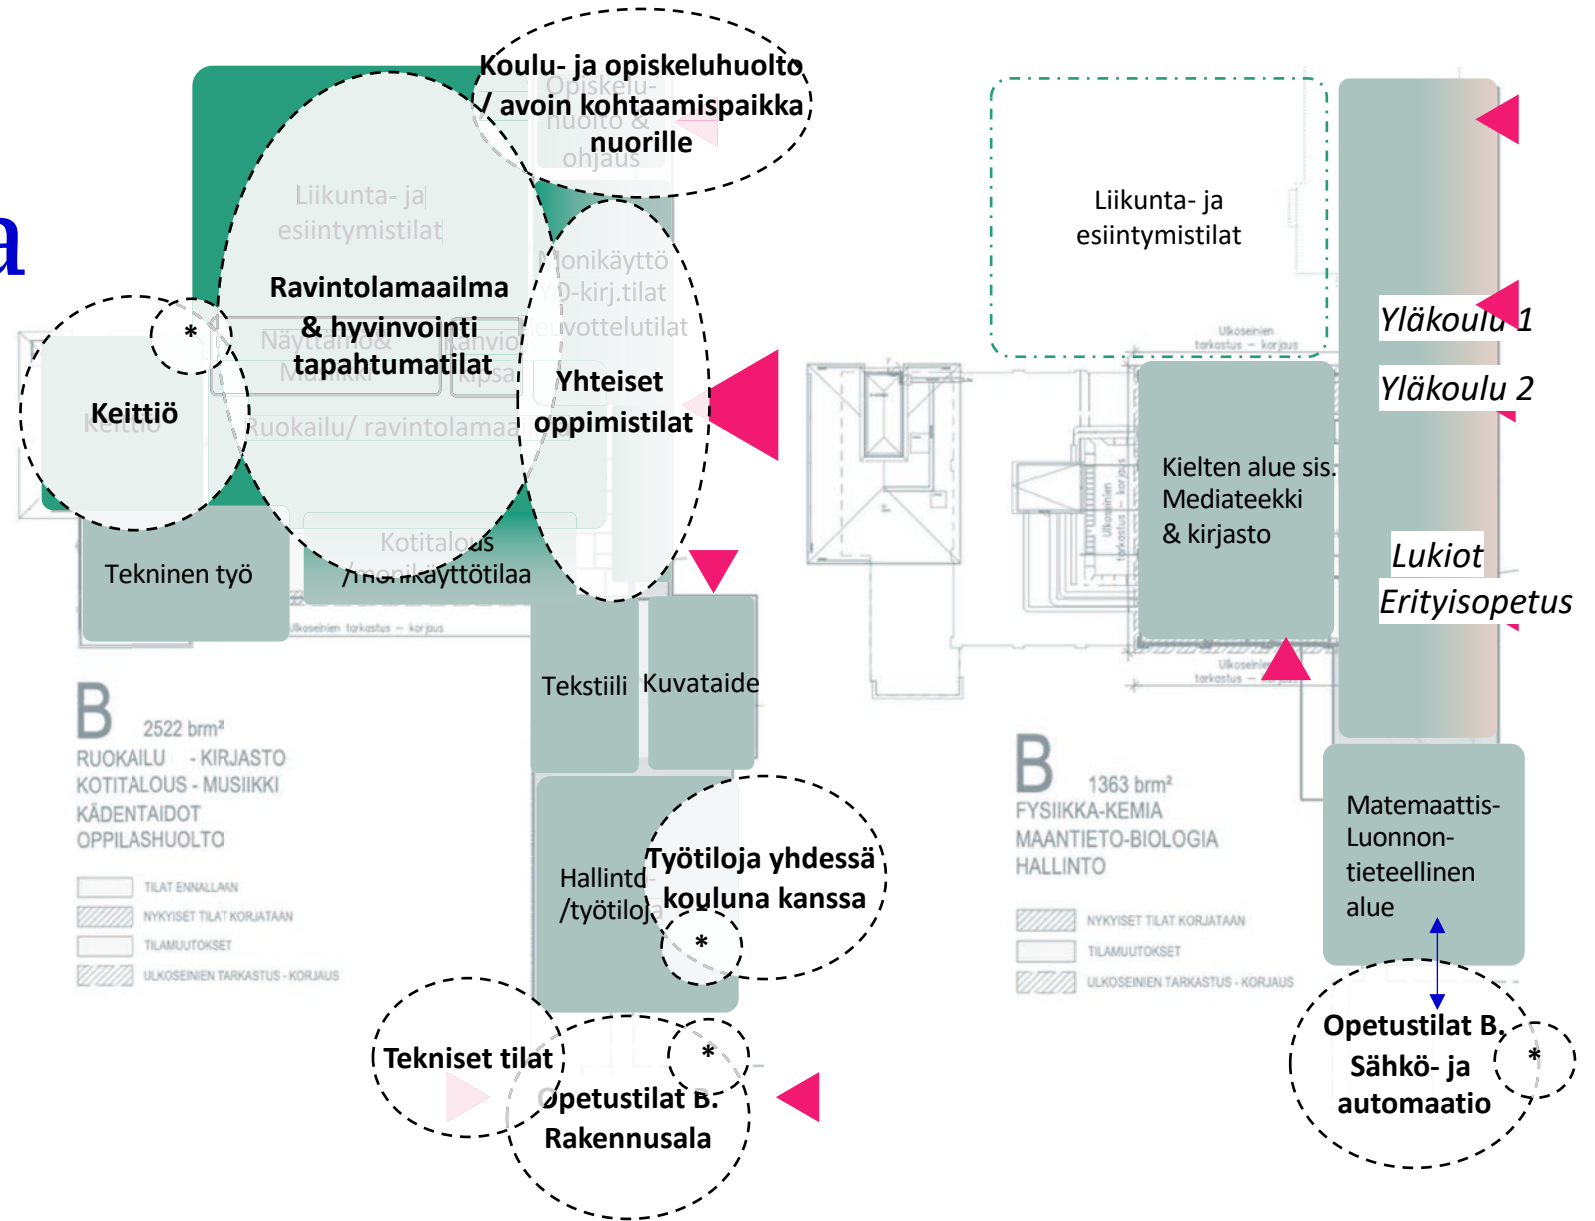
a

Koulu- ja opiskeluhuolto / avoin kohtaamispaikka nuorille

Opiskeluhuolto & ohjaus

Liikunta- ja esiintymistilat

Ravintolamaailma & hyvinvointi tapahtumatilat

Näyttämö& Lanvio Mamikki Kipsa

Monikäyttö Q-kirj.tilat Neuvottelutilat

*

Keittiö

Keittiö

Ruokailu/ ravintolamaa

Yhteiset oppimistilat

Kotitalous /monikäyttötilaa

Tekninen työ

Ulkoseinien tarkastus – korjaus

Tekstiili

Kuvataide

B 2522 brm²
RUOKAILU - KIRJASTO
KOTITALOUS - MUSIIKKI
KÄDENTAIDOT
OPPILASHUOLTO

TILAT ENNALLAAN
NYKYISET TILAT KORJATAAN
TILAMUUTOKSET
ULKOSEINIEN TARKASTUS - KORJAUS

Hallinto /työtiloja

Työtiloja yhdessä kouluna kanssa

*

Tekniset tilat

*

Opetustilat B. Rakennusala

Liikunta- ja esiintymistilat

Ulkoseinien tarkastus – korjaus

Yläkoulu 1

Yläkoulu 2

Kielten alue sis. Mediateekki & kirjasto

Ulkoseinien tarkastus – korjaus

Lukiot

Erityisopetus

Ulkoseinien tarkastus

B 1363 brm²
FYSIIKKA-KEMIA
MAANTIETO-BIOLOGIA
HALLINTO

NYKYISET TILAT KORJATAAN
TILAMUUTOKSET
ULKOSEINIEN TARKASTUS - KORJAUS

Matemaattis-Luonnon-tieteellinen alue

Opetustilat B. Sähkö- ja automaatio

*